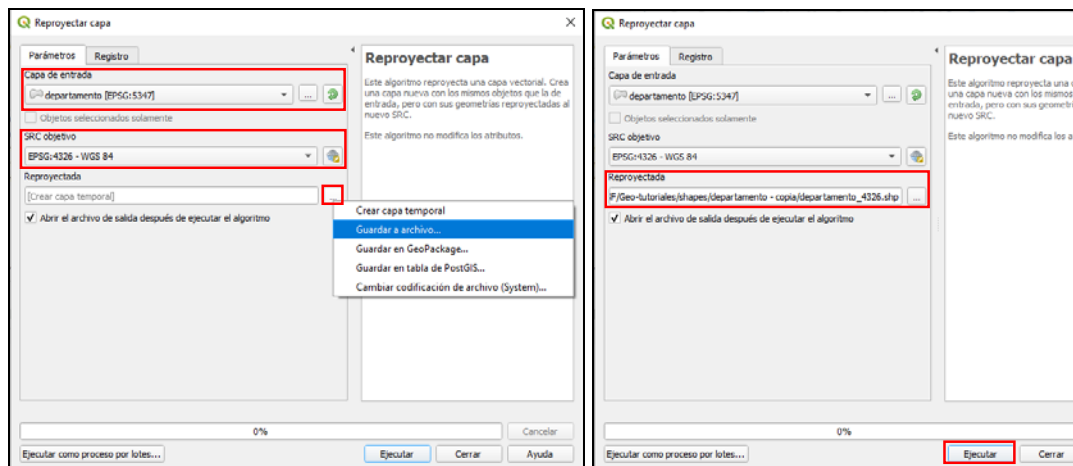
Reproyectar capa

Parámetros Registro

Capa de entrada

departamento [EPSG:5347]

Objetos seleccionados solamente

SRC objetivo

EPSG:4326 - WGS 84

Reproyectada

[Crear capa temporal]

Abrir el archivo de salida después de ejecutar el algoritmo

Crear capa temporal
Guardar a archivo...
Guardar en GeoPackage...
Guardar en tabla de PostGIS...
Cambiar codificación de archivo (System)...

Reproyectar capa

Este algoritmo reproyecta una capa vectorial. Crea una capa nueva con los mismos objetos que la de entrada, pero con sus geometrías reproyectadas al nuevo SRC.

Este algoritmo no modifica los atributos.

0%

Cancelar

Ejecutar como proceso por lotes...

Ejecutar Cerrar Ayuda

Reproyectar capa

Parámetros Registro

Capa de entrada

departamento [EPSG:5347]

Objetos seleccionados solamente

SRC objetivo

EPSG:4326 - WGS 84

Reproyectada

F/Geo-tutoriales/shapes/departamento - copia/departamento_4326.shp

Abrir el archivo de salida después de ejecutar el algoritmo

Reproyectar capa

Este algoritmo reproyecta una c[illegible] una capa nueva con los mismos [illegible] entrada, pero con sus geometr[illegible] nuevo SRC.

Este algoritmo no modifica los a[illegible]

0%

Ejecutar como proceso por lotes...

Ejecutar Cerrar